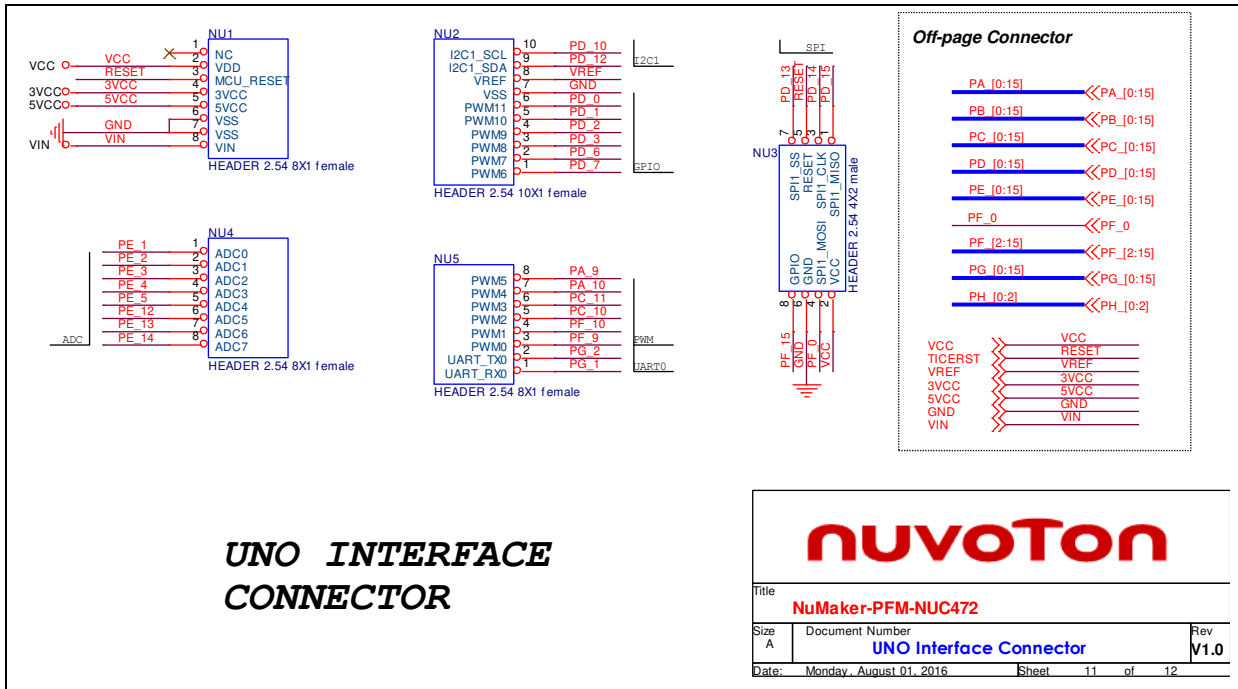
NU1
VCC
VCC
RESET
3VCC
3VCC
5VCC
5VCC
GND
VIN
VIN
1 NC
2 VDD
3 MCU_RESET
4 3VCC
5 5VCC
6 VSS
7 VSS
8 VIN
HEADER 2.54 8X1 female

NU2
10 I2C1_SCL PD_10
9 I2C1_SDA PD_12
8 VREF VREF
7 VSS GND
6 PWM11 PD_0
5 PWM10 PD_1
4 PWM9 PD_2
3 PWM8 PD_3
2 PWM7 PD_6
1 PWM6 PD_7
I2C1
GPIO
HEADER 2.54 10X1 female

SPI
PD_13
RESET
PD_14
PD_15
7 5 3 1
NU3
SPI1_SS
RESET
SPI1_CLK
SPI1_MISO
GPIO
GND
SPI1_MOSI
VCC
HEADER 2.54 4X2 male
8 6 4 2
PF_15
GND
PF_0
VCC

Off-page Connector
PA_[0:15] PA_[0:15]
PB_[0:15] PB_[0:15]
PC_[0:15] PC_[0:15]
PD_[0:15] PD_[0:15]
PE_[0:15] PE_[0:15]
PF_0 PF_0
PF_[2:15] PF_[2:15]
PG_[0:15] PG_[0:15]
PH_[0:2] PH_[0:2]
VCC VCC
TICERST RESET
VREF VREF
3VCC 3VCC
5VCC 5VCC
GND GND
VIN VIN

NU4
PE_1 1 ADC0
PE_2 2 ADC1
PE_3 3 ADC2
PE_4 4 ADC3
PE_5 5 ADC4
PE_12 6 ADC5
PE_13 7 ADC6
PE_14 8 ADC7
ADC
HEADER 2.54 8X1 female

NU5
PWM5 8 PA_9
PWM4 7 PA_10
PWM3 6 PC_11
PWM2 5 PC_10
PWM1 4 PF_10
PWM0 3 PF_9
UART_TX0 2 PG_2
UART_RX0 1 PG_1
PWM
UART0
HEADER 2.54 8X1 female

UNO INTERFACE CONNECTOR

nuvoTon
Title
NuMaker-PFM-NUC472
Size A
Document Number
UNO Interface Connector
Rev V1.0
Date: Monday , August 01, 2016 Sheet 11 of 12